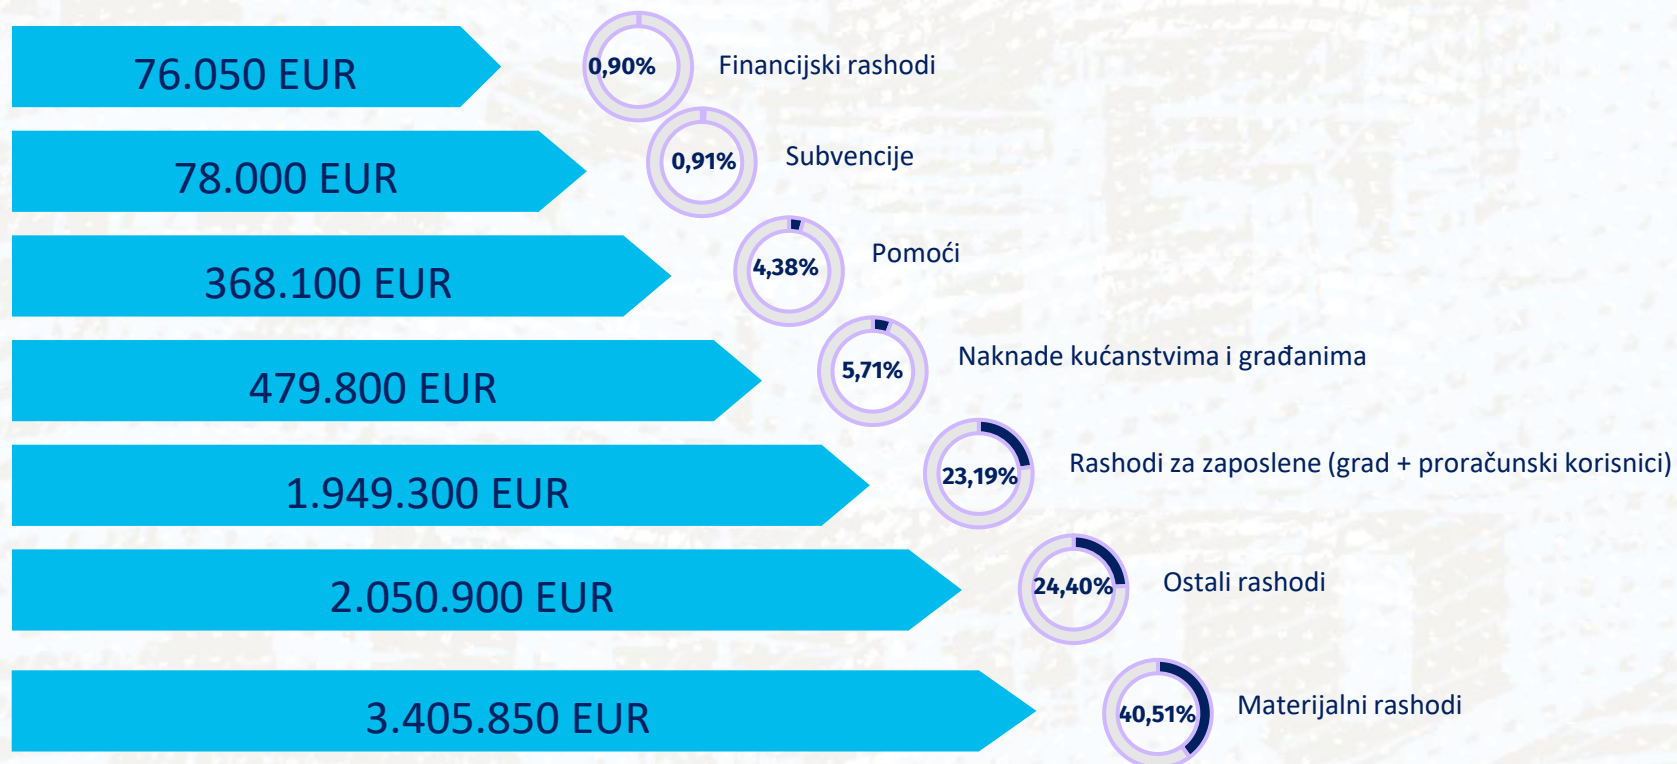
76.050 EUR
0,90%
Financijski rashodi

78.000 EUR
0,91%
Subvencije

368.100 EUR
4,38%
Pomoći

479.800 EUR
5,71%
Naknade kućanstvima i građanima

1.949.300 EUR
23,19%
Rashodi za zaposlene (grad + proračunski korisnici)

2.050.900 EUR
24,40%
Ostali rashodi

3.405.850 EUR
40,51%
Materijalni rashodi